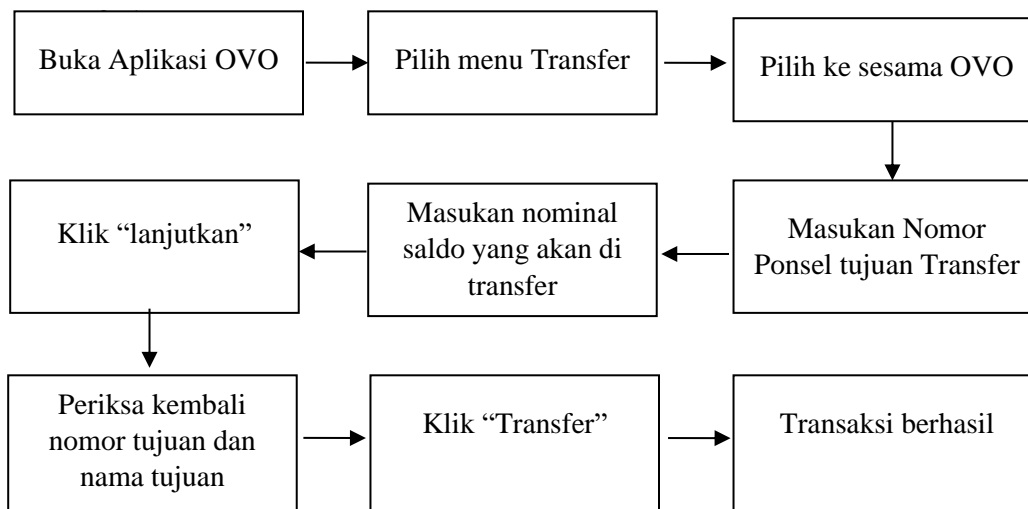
Buka Aplikasi OVO

Pilih menu Transfer

Pilih ke sesama OVO

Masukan Nomor Ponsel tujuan Transfer

Masukan nominal saldo yang akan di transfer

Klik “lanjutkan”

Periksa kembali nomor tujuan dan nama tujuan

Klik “Transfer”

Transaksi berhasil